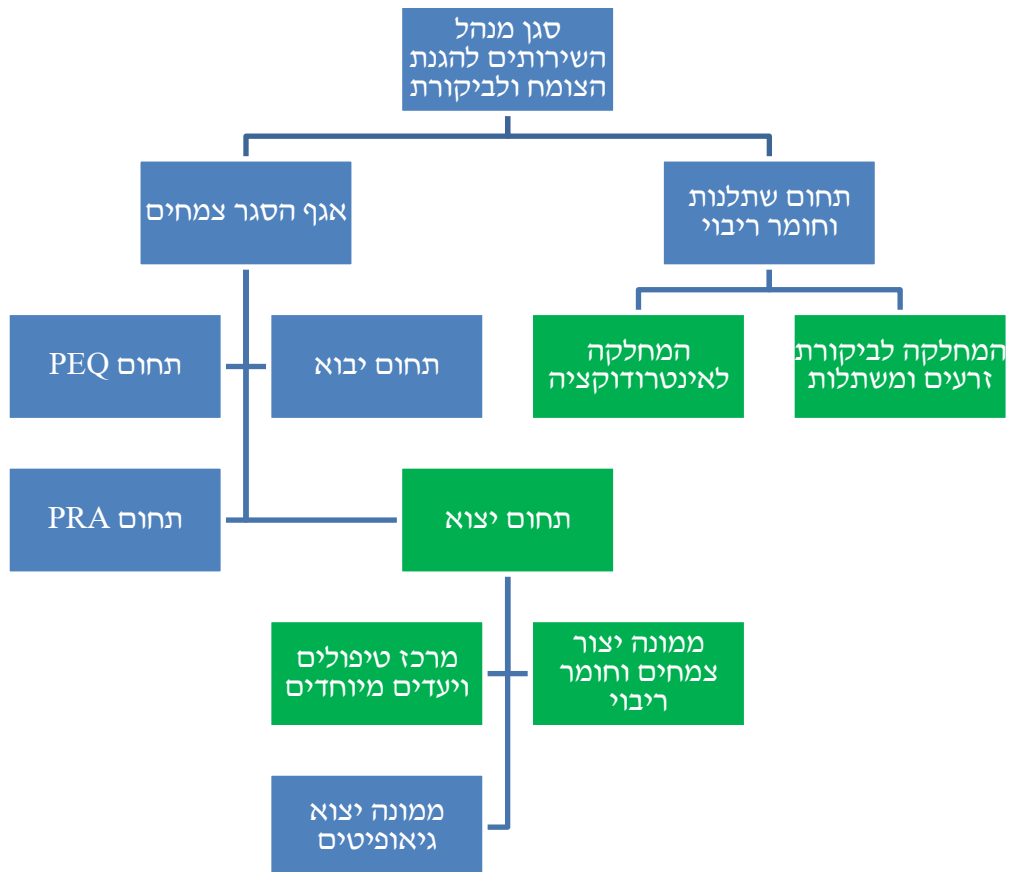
סגן מנהל השירותים להגנת הצומח ולביקורת

אגף הסגר צמחים

תחום שתלנות וחומר ריבוי

תחום PEQ

תחום יבוא

המחלקה לאינטרודוקציה

המחלקה לביקורת זרעים ומשתלות

תחום PRA

תחום יצוא

מרכז טיפולים ויעדים מיוחדים

ממונה יצור צמחים וחומר ריבוי

ממונה יצוא גיאופיטים